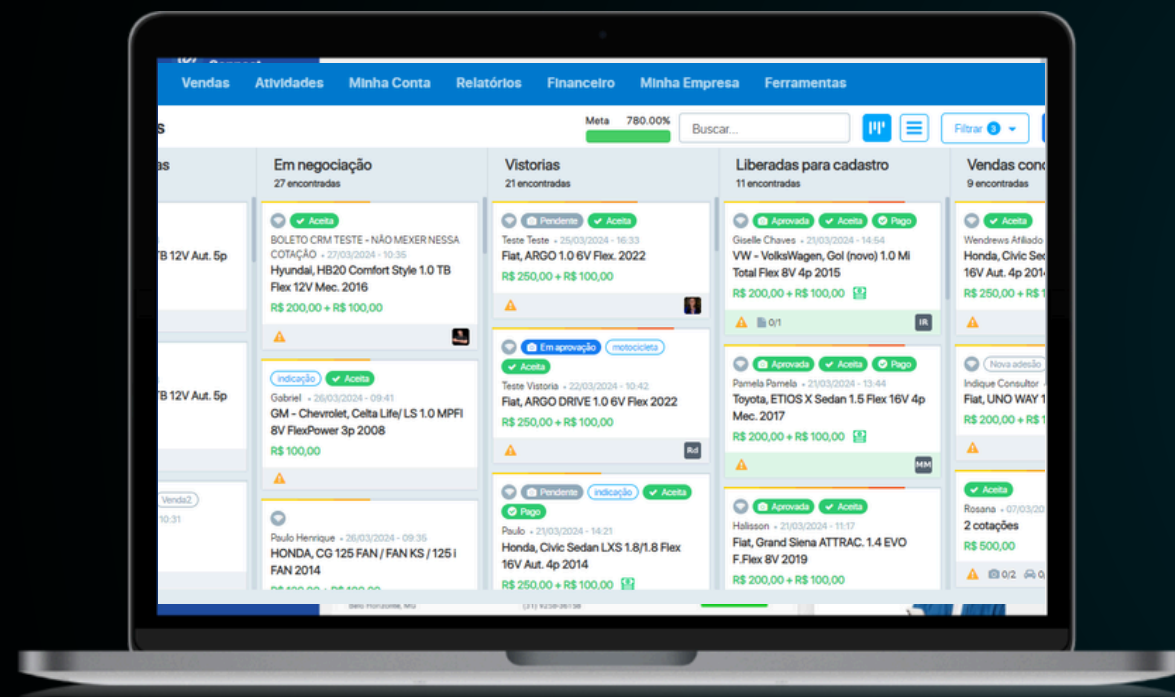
Vendas Atividades Minha Conta Relatórios Financeiro Minha Empresa Ferramentas

s

Meta 780.00%

Buscar...

Filtrar 3

as

TB 12V Aut. 5p

TB 12V Aut. 5p

Venda2

10:31

Em negociação
27 encontradas

Aceita
BOLETO CRM TESTE - NÃO MEXER NESSA COTAÇÃO • 27/03/2024 - 10:35
Hyundai, HB20 Comfort Style 1.0 TB Flex 12V Mec. 2016
R$ 200,00 + R$ 100,00

indicação Aceita
Gabriel • 26/03/2024 - 09:41
GM - Chevrolet, Celta Life/ LS 1.0 MPFI 8V FlexPower 3p 2008
R$ 100,00

Paulo Henrique • 26/03/2024 - 09:35
HONDA, CG 125 FAN / FAN KS / 125 i FAN 2014

Vistorias
21 encontradas

Pendente Aceita
Teste Teste • 25/03/2024 - 16:33
Fiat, ARGO 1.0 6V Flex. 2022
R$ 250,00 + R$ 100,00

Em aprovação motocicleta Aceita
Teste Vistoria • 22/03/2024 - 10:42
Fiat, ARGO DRIVE 1.0 6V Flex 2022
R$ 250,00 + R$ 100,00
Rd

Pendente indicação Aceita Pago
Paulo • 21/03/2024 - 14:21
Honda, Civic Sedan LXS 1.8/1.8 Flex 16V Aut. 4p 2010
R$ 250,00 + R$ 100,00

Liberadas para cadastro
11 encontradas

Aprovada Aceita Pago
Giselle Chaves • 21/03/2024 - 14:54
VW - VolksWagen, Gol (novo) 1.0 Mi Total Flex 8V 4p 2015
R$ 200,00 + R$ 100,00
0/1
IR

Aprovada Aceita Pago
Pamela Pamela • 21/03/2024 - 13:44
Toyota, ETIOS X Sedan 1.5 Flex 16V 4p Mec. 2017
R$ 200,00 + R$ 100,00
MM

Aprovada Aceita
Halisson • 21/03/2024 - 11:17
Fiat, Grand Siena ATTRAC. 1.4 EVO F.Flex 8V 2019
R$ 200,00 + R$ 100,00

Vendas conc
9 encontradas

Aceita
Wendrews Afiliado
Honda, Civic Se 16V Aut. 4p 201
R$ 250,00 + R$ 1

Nova adesão
Indique Consultor
Fiat, UNO WAY 1
R$ 200,00 + R$ 1

Aceita
Rosana • 07/03/20
2 cotações
R$ 500,00
0/2